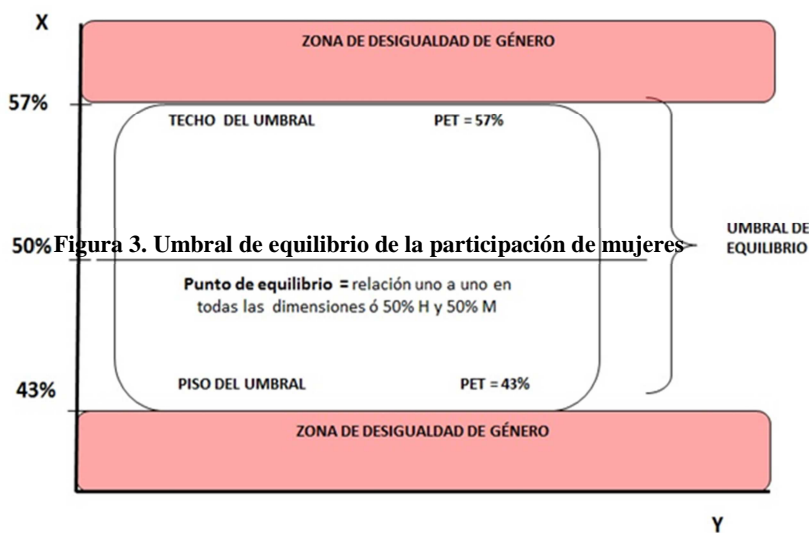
X

ZONA DE DESIGUALDAD DE GÉNERO

57%

TECHO DEL UMBRAL

PET = 57%

50%

Figura 3. Umbral de equilibrio de la participación de mujeres

UMBRAL DE EQUILIBRIO

**Punto de equilibrio =** relación uno a uno en todas las dimensiones ó 50% H y 50% M

43%

PISO DEL UMBRAL

PET = 43%

ZONA DE DESIGUALDAD DE GÉNERO

Y